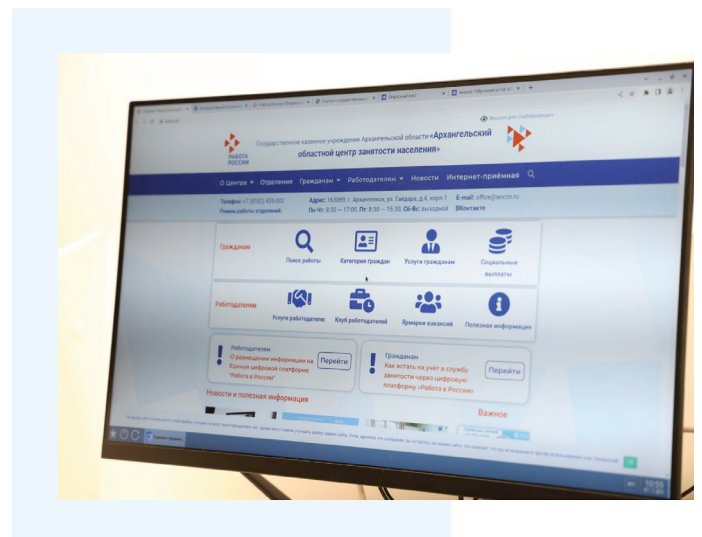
РАБОТА РОССИИ

Государственное казенное учреждение Архангельской области «Архангельский областной центр занятости населения»

О Центре ▾ Отделения Гражданам ▾ Работодателям ▾ Новости Интернет-приёмная

Телефон: +7 (8182) 455-002
Режим работы отделений:

Адрес: 163069, г. Архангельск, ул. Гайдара, д.4, корп.1
Пн-Чт: 8:30 – 17:00, Пт: 8:30 – 15:30, Сб-Вс: выходной

E-mail: office@aoczn.ru
ВКонтакте

Гражданам

Поиск работы

Категории граждан

Услуги гражданам

Социальные выплаты

Работодателям

Услуги работодателям

Клуб работодателей

Ярмарки вакансий

Полезная информация

Работодателям
О размещении информации на Единой цифровой платформе "Работа в России"

Перейти

Гражданам
Как встать на учёт в службу занятости через цифровую платформу «Работа в России»

Перейти

Новости и полезная информация

Важное

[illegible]

16:55